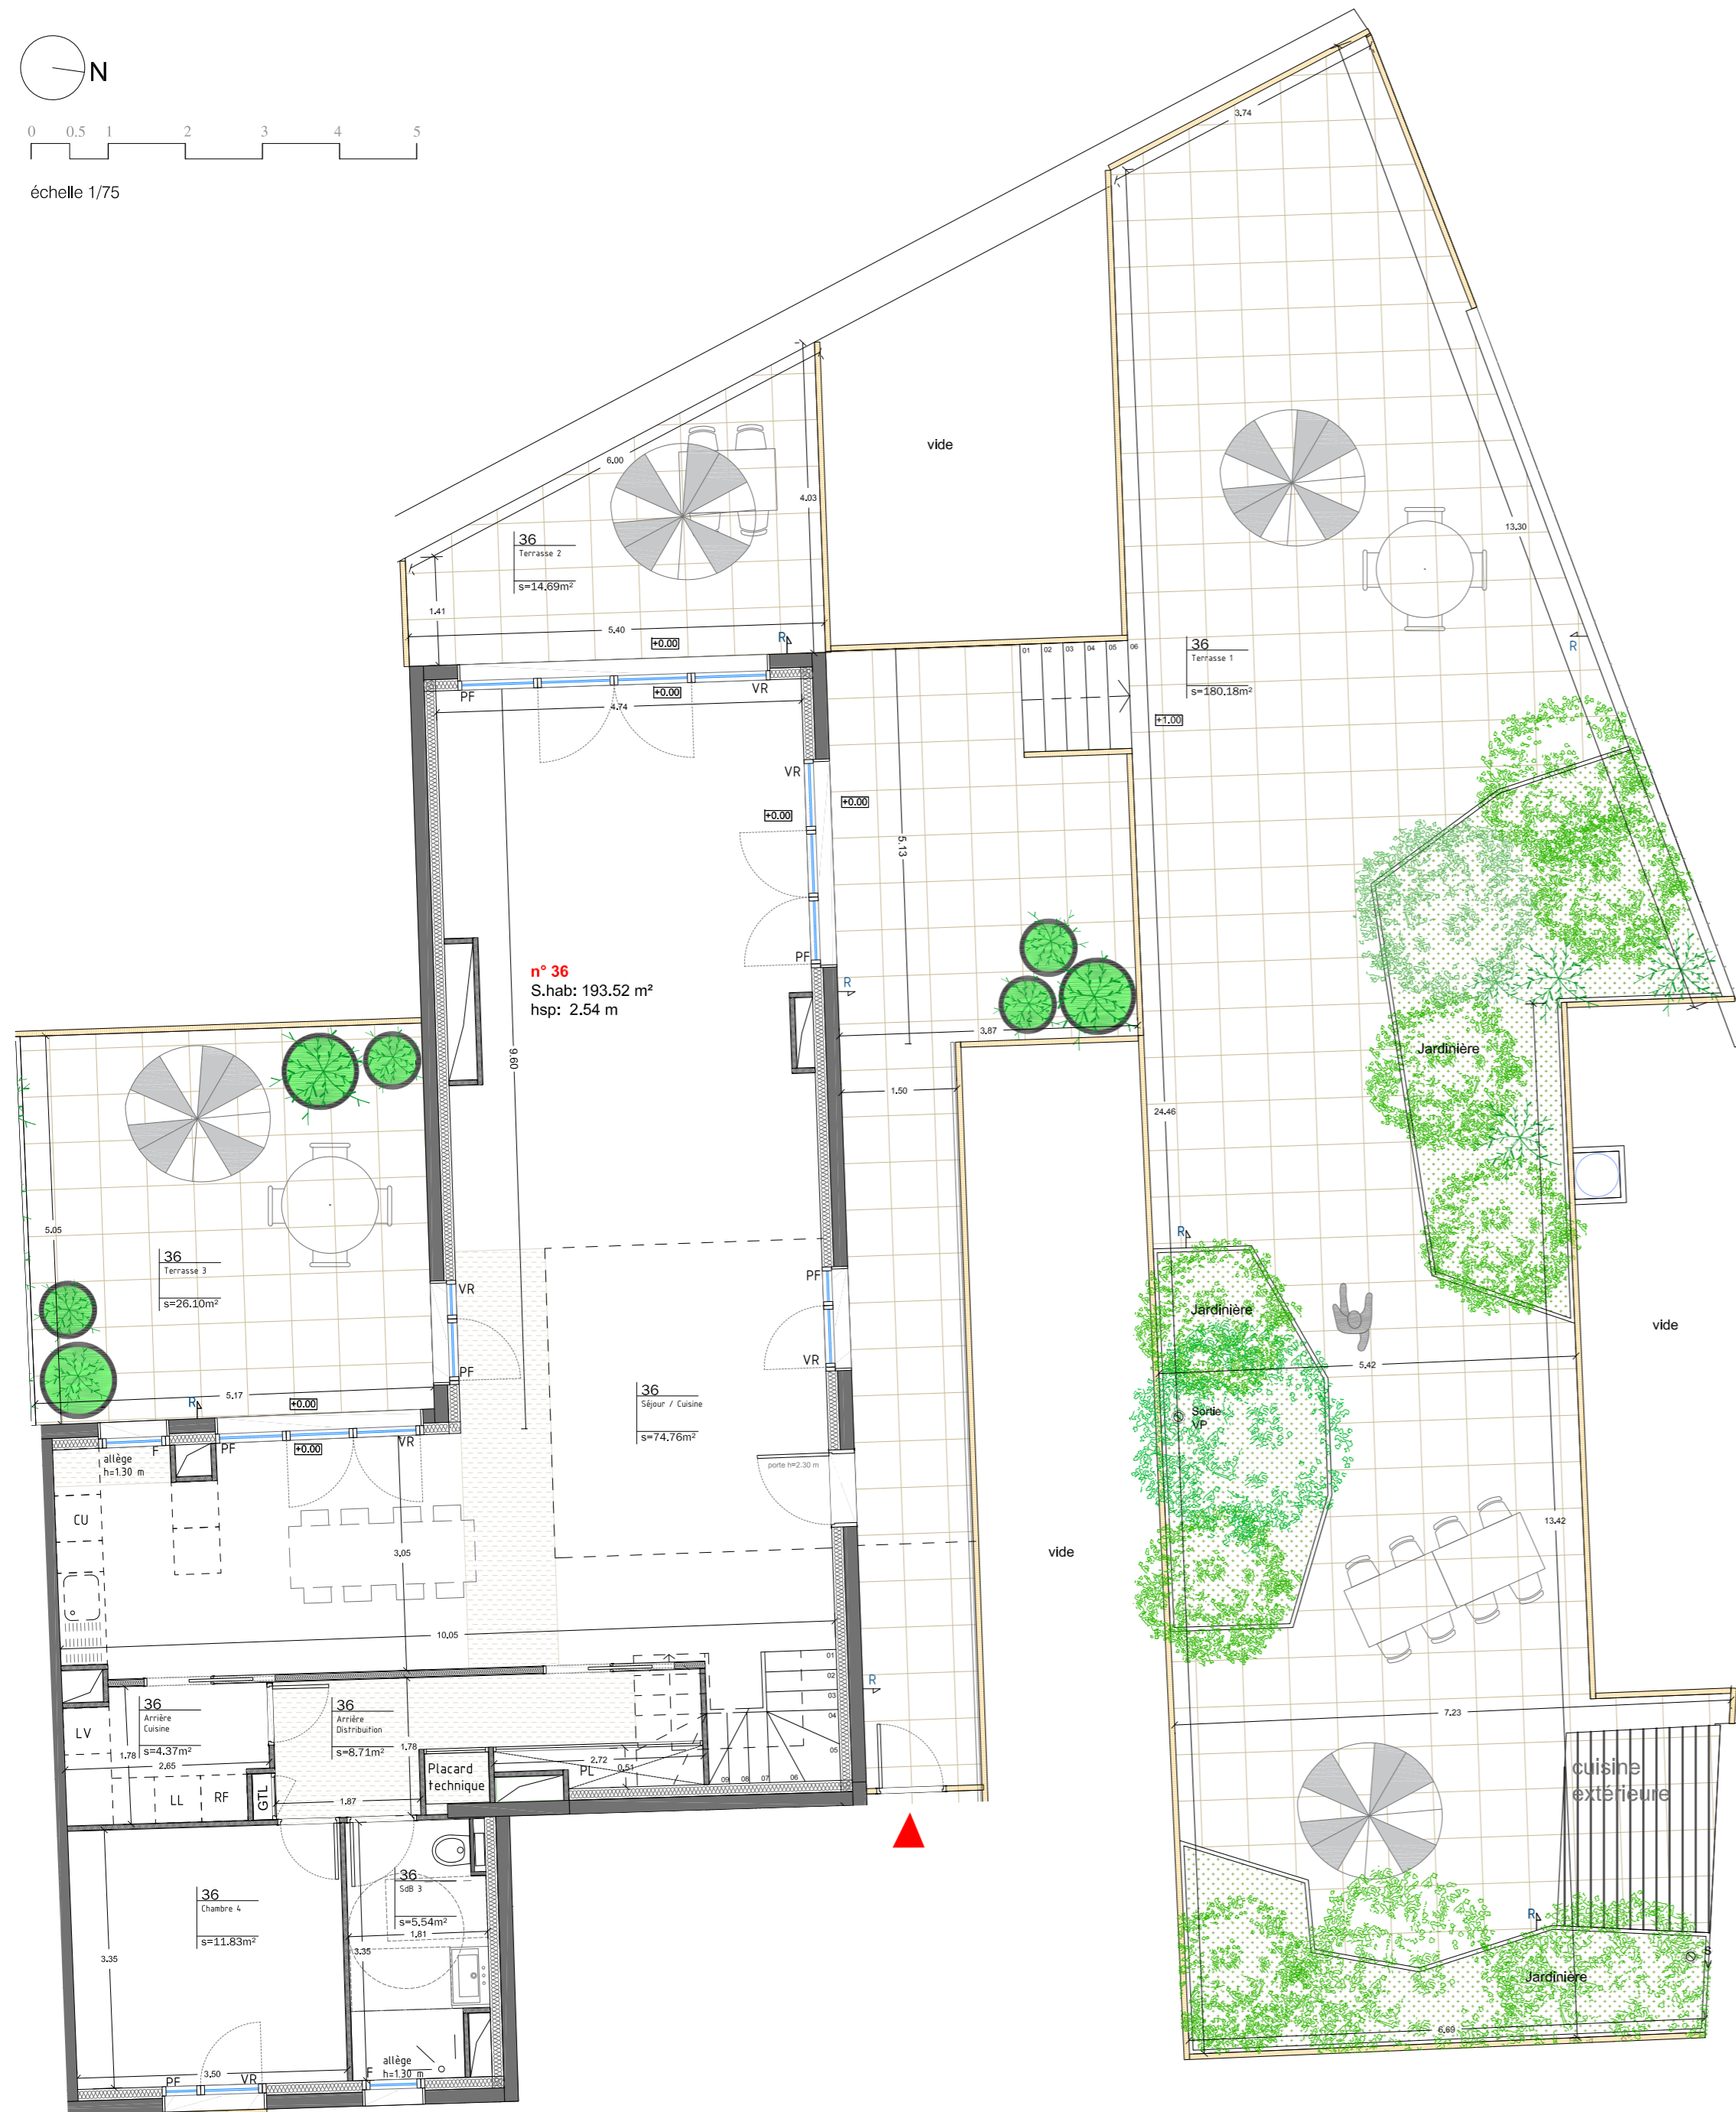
N

0 0.5 1 2 3 4 5

échelle 1/75

vide

6.00

4.03

36
Terrasse 2
s=14.69m²

1.41

5.40

+0.00

R

3.74

13.30

36
Terrasse 1
s=180.18m²

+1.00

01 02 03 04 05 06

R

PF

+0.00

VR

4.74

VR

+0.00

+0.00

5.13

PF

R

n° 36
S.hab: 193.52 m²
hsp: 2.54 m

9.60

3.87

1.50

24.46

Jardinière

5.05

36
Terrasse 3
s=26.10m²

VR

PF

5.17

R

+0.00

PF

VR

36
Séjour / Cuisine
s=74.76m²

porte h=2.30 m

R

Jardinière

Sortie VP

5.42

vide

vide

13.42

allège h=1.30 m

F

PF

+0.00

VR

CU

3.05

10.05

01 02 03 04 05

R

36
Arrière Cuisine
s=4.37m²

36
Arrière Distribution
s=8.71m²

LV

1.78

2.65

1.78

Placard technique

2.72

PL

0.51

09 08 07 06

LL

RF

GTL

1.87

7.23

cuisine extérieure

R

Jardinière

6.69

36
SdB 3
s=5.54m²

1.81

36
Chambre 4
s=11.83m²

3.35

3.35

PF

3.50

VR

allège h=1.30 m

F